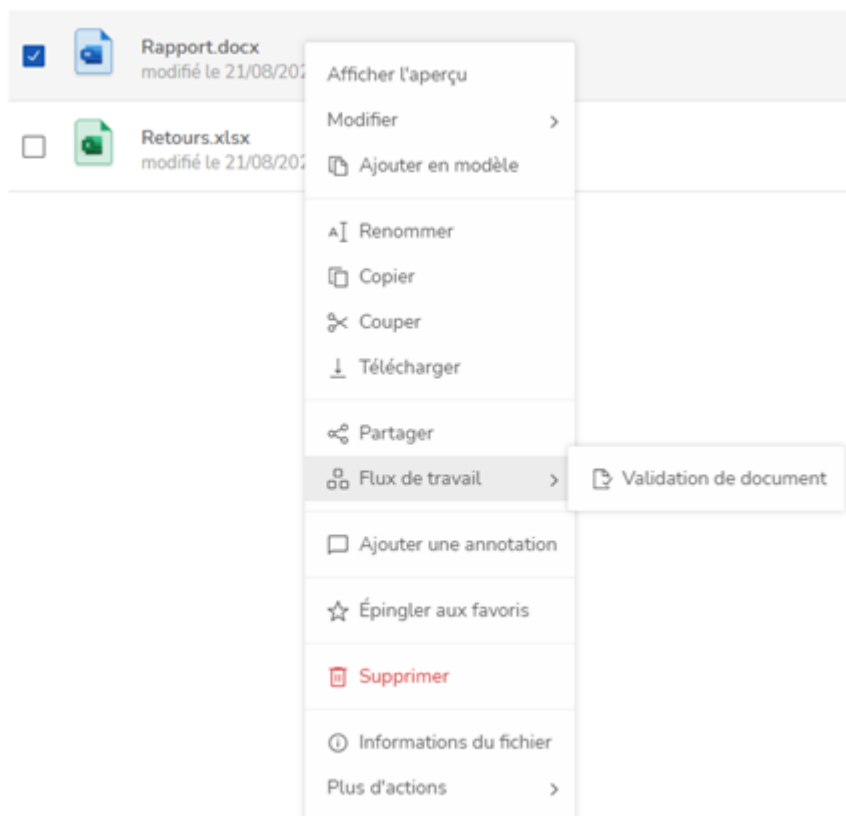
Rapport.docx
modifié le 21/08/20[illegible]

Retours.xlsx
modifié le 21/08/20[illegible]

Afficher l'aperçu
Modifier
Ajouter en modèle

Renommer
Copier
Couper
Télécharger

Partager
Flux de travail

Validation de document

Ajouter une annotation

Épingler aux favoris

Supprimer

Informations du fichier
Plus d'actions